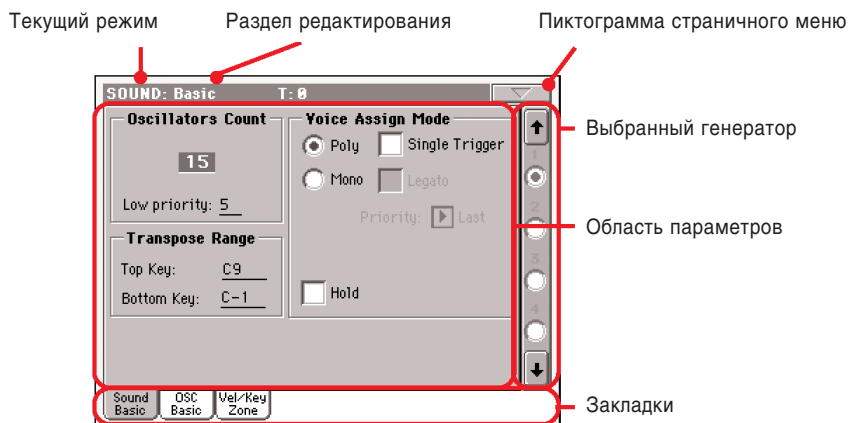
Текущий режим

Раздел редактирования

Пиктограмма страничного меню

SOUND: Basic T: 0

Oscillators Count

15

Low priority: 5

Transpose Range

Top Key: C9

Bottom Key: C-1

Voice Assign Mode

Poly

Single Trigger

Mono

Legato

Priority: Last

Hold

1

2

3

4

Выбранный генератор

Область параметров

Sound Basic

OSC Basic

Vel/Key Zone

Закладки